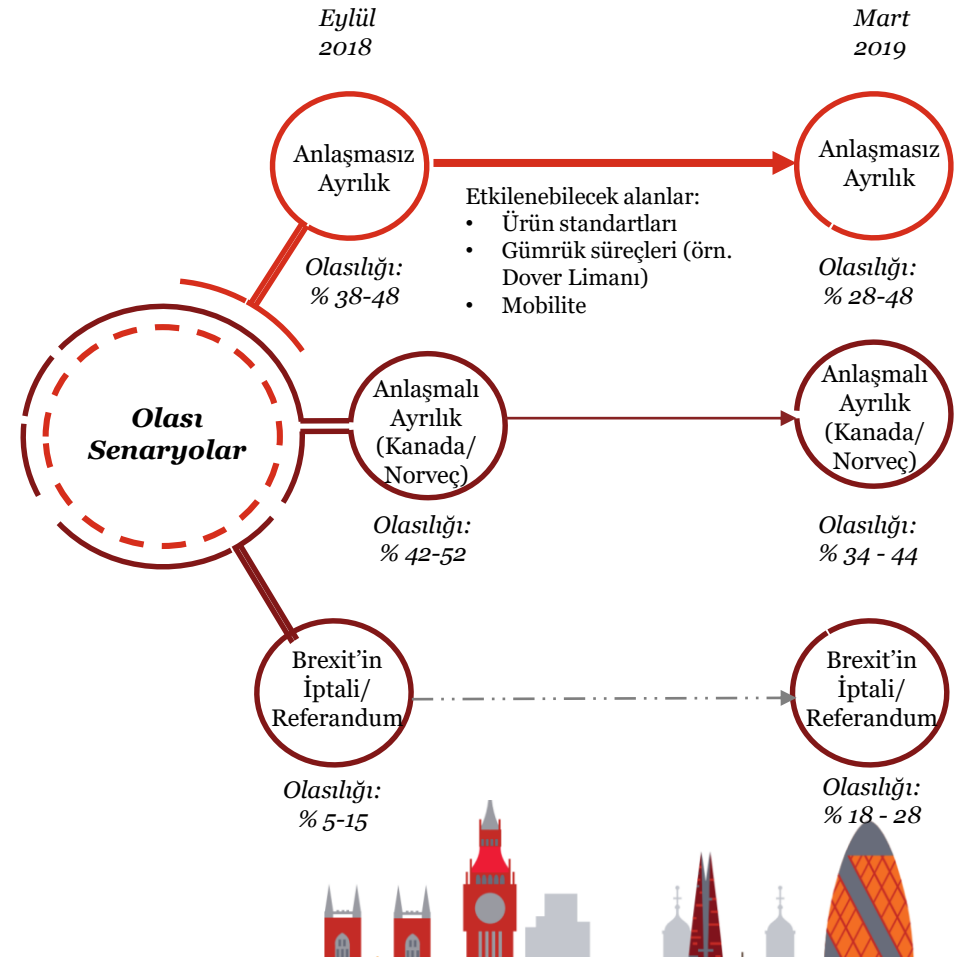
Eylül
2018

Mart
2019

Anlaşmasız Ayrılık

Olasılığı:
% 38-48

Etkilenebilecek alanlar:
• Ürün standartları
• Gümrük süreçleri (örn. Dover Limanı)
• Mobilite

Anlaşmasız Ayrılık

Olasılığı:
% 28-48

Olası Senaryolar

Anlaşmalı Ayrılık (Kanada/ Norveç)

Olasılığı:
% 42-52

Anlaşmalı Ayrılık (Kanada/ Norveç)

Olasılığı:
% 34 - 44

Brexit'in İptali/ Referandum

Olasılığı:
% 5-15

Brexit'in İptali/ Referandum

Olasılığı:
% 18 - 28